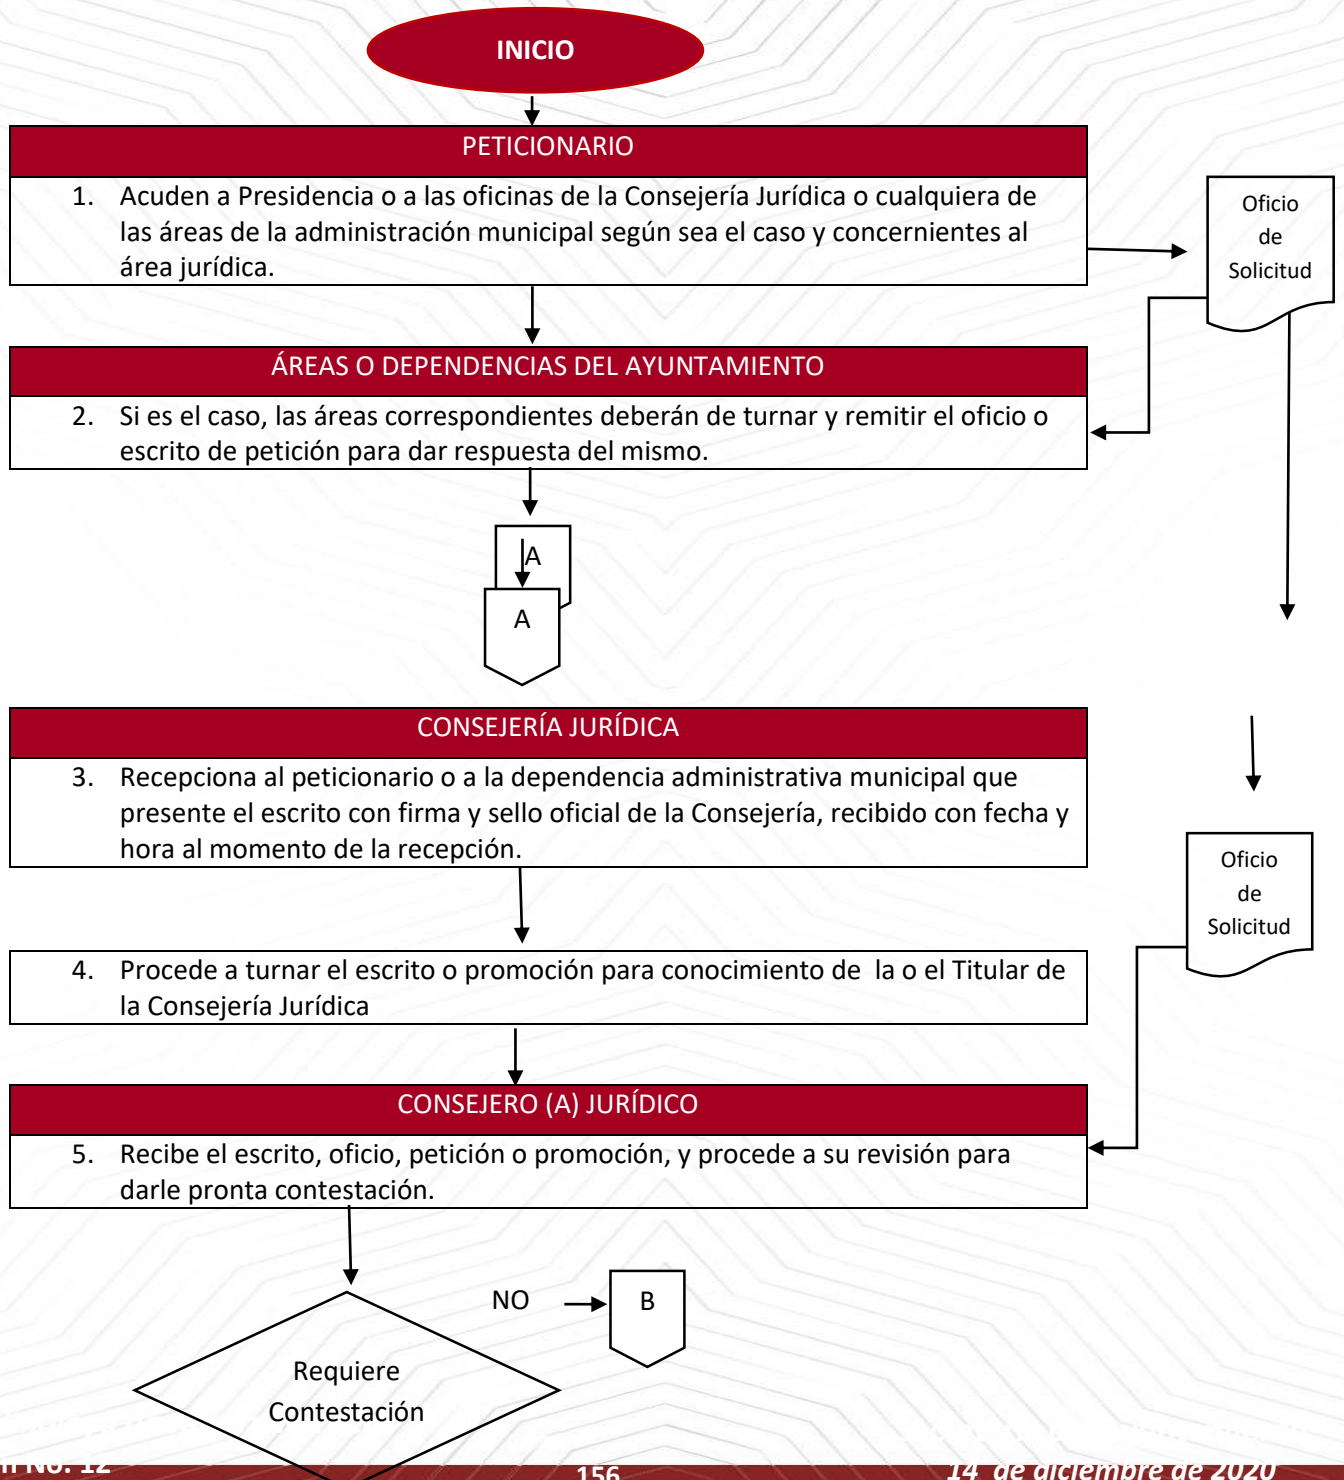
INICIO

PETICIONARIO

1. Acuden a Presidencia o a las oficinas de la Consejería Jurídica o cualquiera de las áreas de la administración municipal según sea el caso y concernientes al área jurídica.

Oficio de Solicitud

ÁREAS O DEPENDENCIAS DEL AYUNTAMIENTO

2. Si es el caso, las áreas correspondientes deberán de turnar y remitir el oficio o escrito de petición para dar respuesta del mismo.

A

A

CONSEJERÍA JURÍDICA

3. Recepciona al peticionario o a la dependencia administrativa municipal que presente el escrito con firma y sello oficial de la Consejería, recibido con fecha y hora al momento de la recepción.

Oficio de Solicitud

4. Procede a turnar el escrito o promoción para conocimiento de la o el Titular de la Consejería Jurídica

CONSEJERO (A) JURÍDICO

5. Recibe el escrito, oficio, petición o promoción, y procede a su revisión para darle pronta contestación.

NO

B

Requiere Contestación

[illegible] No. 12 156 14 de diciembre de 2020